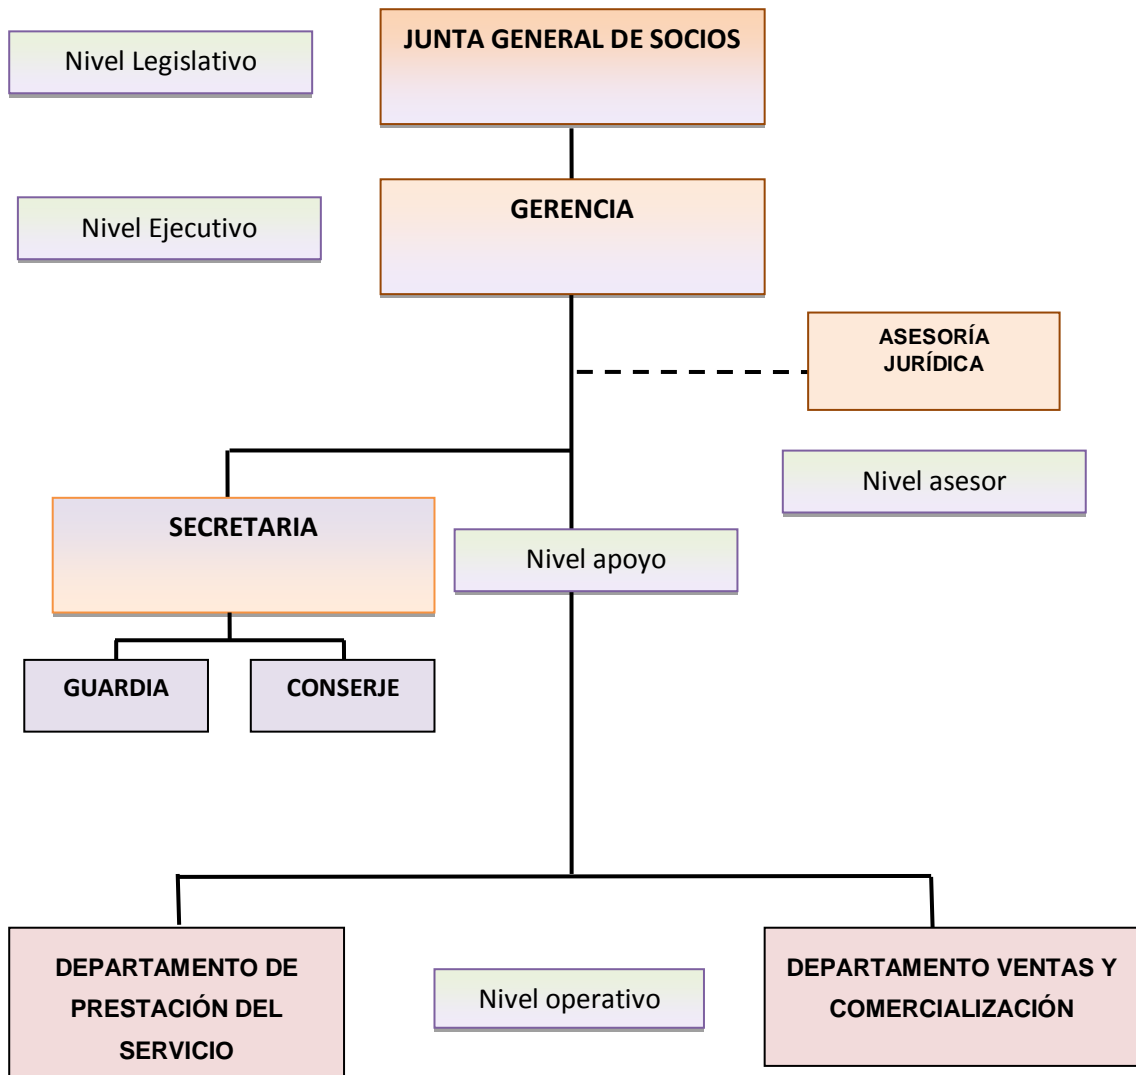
Nivel Legislativo

JUNTA GENERAL DE SOCIOS

Nivel Ejecutivo

GERENCIA

ASESORÍA JURÍDICA

Nivel asesor

SECRETARIA

Nivel apoyo

GUARDIA

CONSERJE

DEPARTAMENTO DE PRESTACIÓN DEL SERVICIO

Nivel operativo

DEPARTAMENTO VENTAS Y COMERCIALIZACIÓN